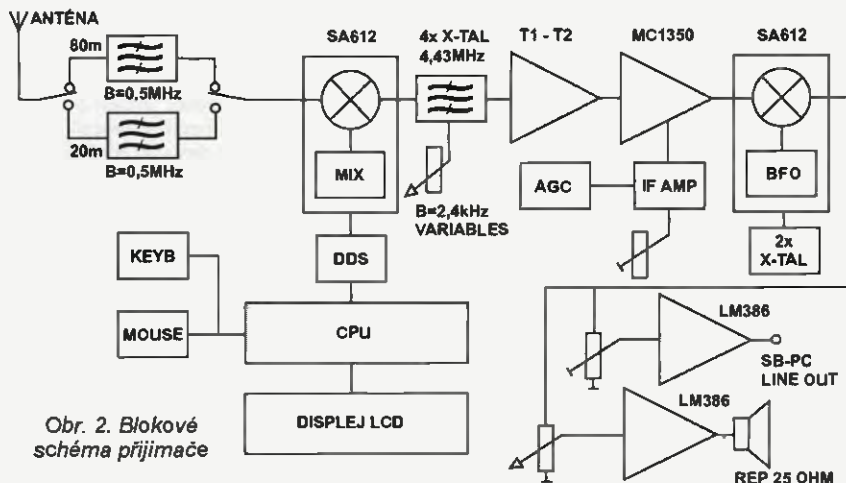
ANTÉNA

80m

B=0,5MHz

20m

B=0,5MHz

SA612

MIX

4x X-TAL 4,43MHz

B=2,4kHz VARIABLES

T1 - T2

MC1350

AGC

IF AMP

SA612

BFO

2x X-TAL

KEYB

MOUSE

DDS

CPU

DISPLEJ LCD

LM386

SB-PC LINE OUT

LM386

REP 25 OHM

Obr. 2. Blokové schéma přijimače